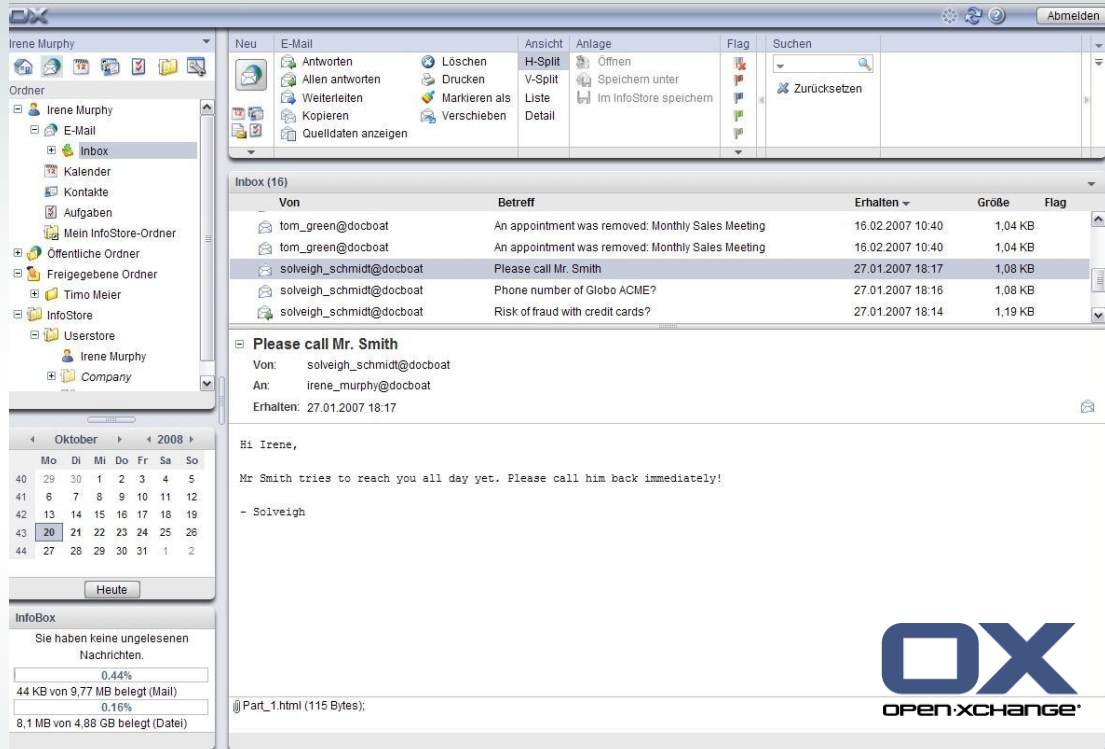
OX

Abmelden

Irene Murphy

Ordner

Irene Murphy
E-Mail
Inbox
Kalender
Kontakte
Aufgaben
Mein InfoStore-Ordner
Öffentliche Ordner
Freigegebene Ordner
Timo Meier
InfoStore
Userstore
Irene Murphy
Company

Oktober 2008

| | Mo | Di | Mi | Do | Fr | Sa | So |
|---|---|---|---|---|---|---|---|
| 40 | 29 | 30 | 1 | 2 | 3 | 4 | 5 |
| 41 | 6 | 7 | 8 | 9 | 10 | 11 | 12 |
| 42 | 13 | 14 | 15 | 16 | 17 | 18 | 19 |
| 43 | 20 | 21 | 22 | 23 | 24 | 25 | 26 |
| 44 | 27 | 28 | 29 | 30 | 31 | 1 | 2 |

Heute

InfoBox

Sie haben keine ungelesenen Nachrichten.

0.44%

44 KB von 9,77 MB belegt (Mail)

0.16%

8,1 MB von 4,88 GB belegt (Datei)

Neu

E-Mail
Antworten
Allen antworten
Weiterleiten
Kopieren
Quelldaten anzeigen
Löschen
Drucken
Markieren als
Verschieben

Ansicht
H-Split
V-Split
Liste
Detail

Anlage
Öffnen
Speichern unter
Im InfoStore speichern

Flag

Suchen
Zurücksetzen

Inbox (16)

| Von | Betreff | Erhalten | Größe | Flag |
|---|---|---|---|---|
| tom_green@docboat | An appointment was removed: Monthly Sales Meeting | 16.02.2007 10:40 | 1,04 KB | |
| tom_green@docboat | An appointment was removed: Monthly Sales Meeting | 16.02.2007 10:40 | 1,04 KB | |
| solveigh_schmidt@docboat | Please call Mr. Smith | 27.01.2007 18:17 | 1,08 KB | |
| solveigh_schmidt@docboat | Phone number of Globo ACME? | 27.01.2007 18:16 | 1,08 KB | |
| solveigh_schmidt@docboat | Risk of fraud with credit cards? | 27.01.2007 18:14 | 1,19 KB | |

Please call Mr. Smith
Von: solveigh_schmidt@docboat
An: irene_murphy@docboat
Erhalten: 27.01.2007 18:17

Hi Irene,

Mr Smith tries to reach you all day yet. Please call him back immediately!

- Solveigh

Part_1.html (115 Bytes);

OX
OPEN-XCHANGE